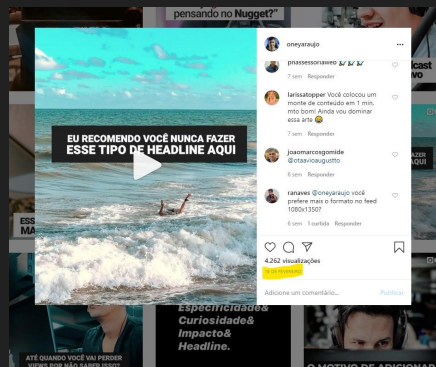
pensando no Nugget?"

oneyaraujo

pnassessorialweb 👏👏👏

7 sem Responder

larissatopper Você colocou um monte de conteúdo em 1 min, mto bom! Ainda vou dominar essa arte 😂

7 sem Responder

joaomarcosgomide @otaavioaugustto

6 sem Responder

ranaves @oneyaraujo você prefere mais o formato no feed 1080x1350?

6 sem 1 curtida Responder

4.262 visualizações

18 DE AGOSTO

Adicione um comentário...

Publicar

EU RECOMENDO VOCÊ NUNCA FAZER ESSE TIPO DE HEADLINE AQUI

Especificidade& Curiosidade& Impacto& Headline.

ATÉ QUANDO VOCÊ VAI PERDER VIEWS POR NÃO SABER ISSO?

O MOTIVO DE ADICIONAR

ESS

dcast